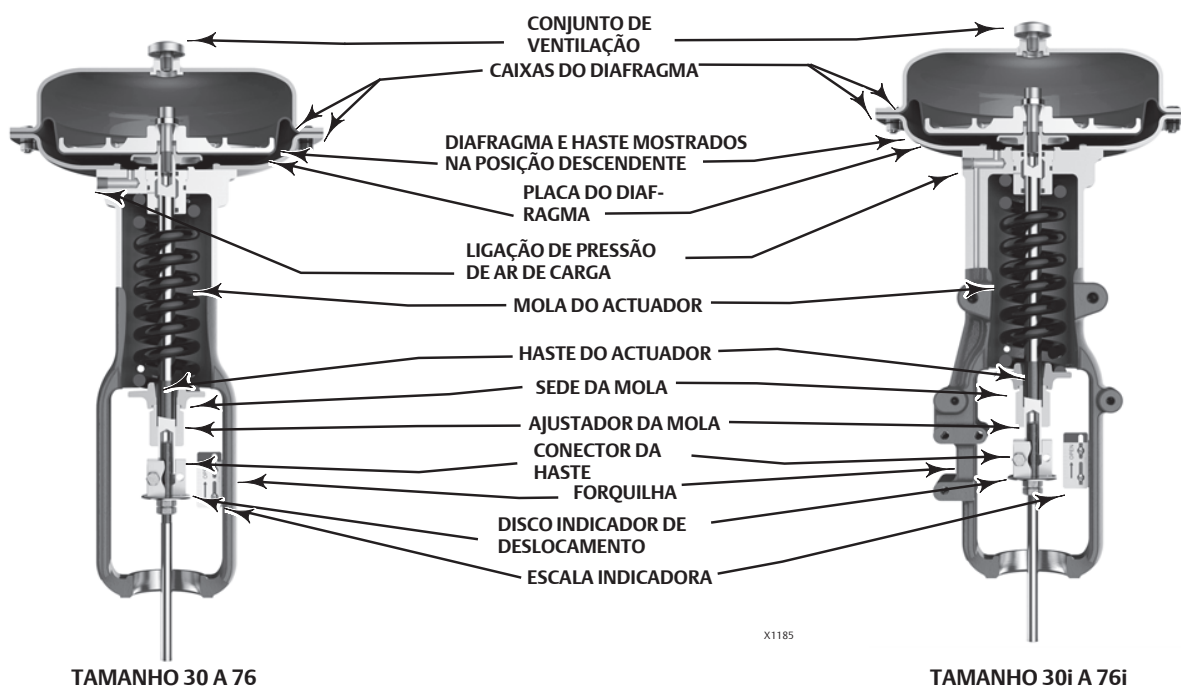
CONJUNTO DE VENTILAÇÃO

CAIXAS DO DIAFRAGMA

DIAFRAGMA E HASTE MOSTRADOS NA POSIÇÃO DESCENDENTE

PLACA DO DIAFRAGMA

LIGAÇÃO DE PRESSÃO DE AR DE CARGA

MOLA DO ACTUADOR

HASTE DO ACTUADOR

SEDE DA MOLA

AJUSTADOR DA MOLA

CONECTOR DA HASTE

FORQUILHA

DISCO INDICADOR DE DESLOCAMENTO

ESCALA INDICADORA

X1185

TAMANHO 30 A 76

TAMANHO 30i A 76i